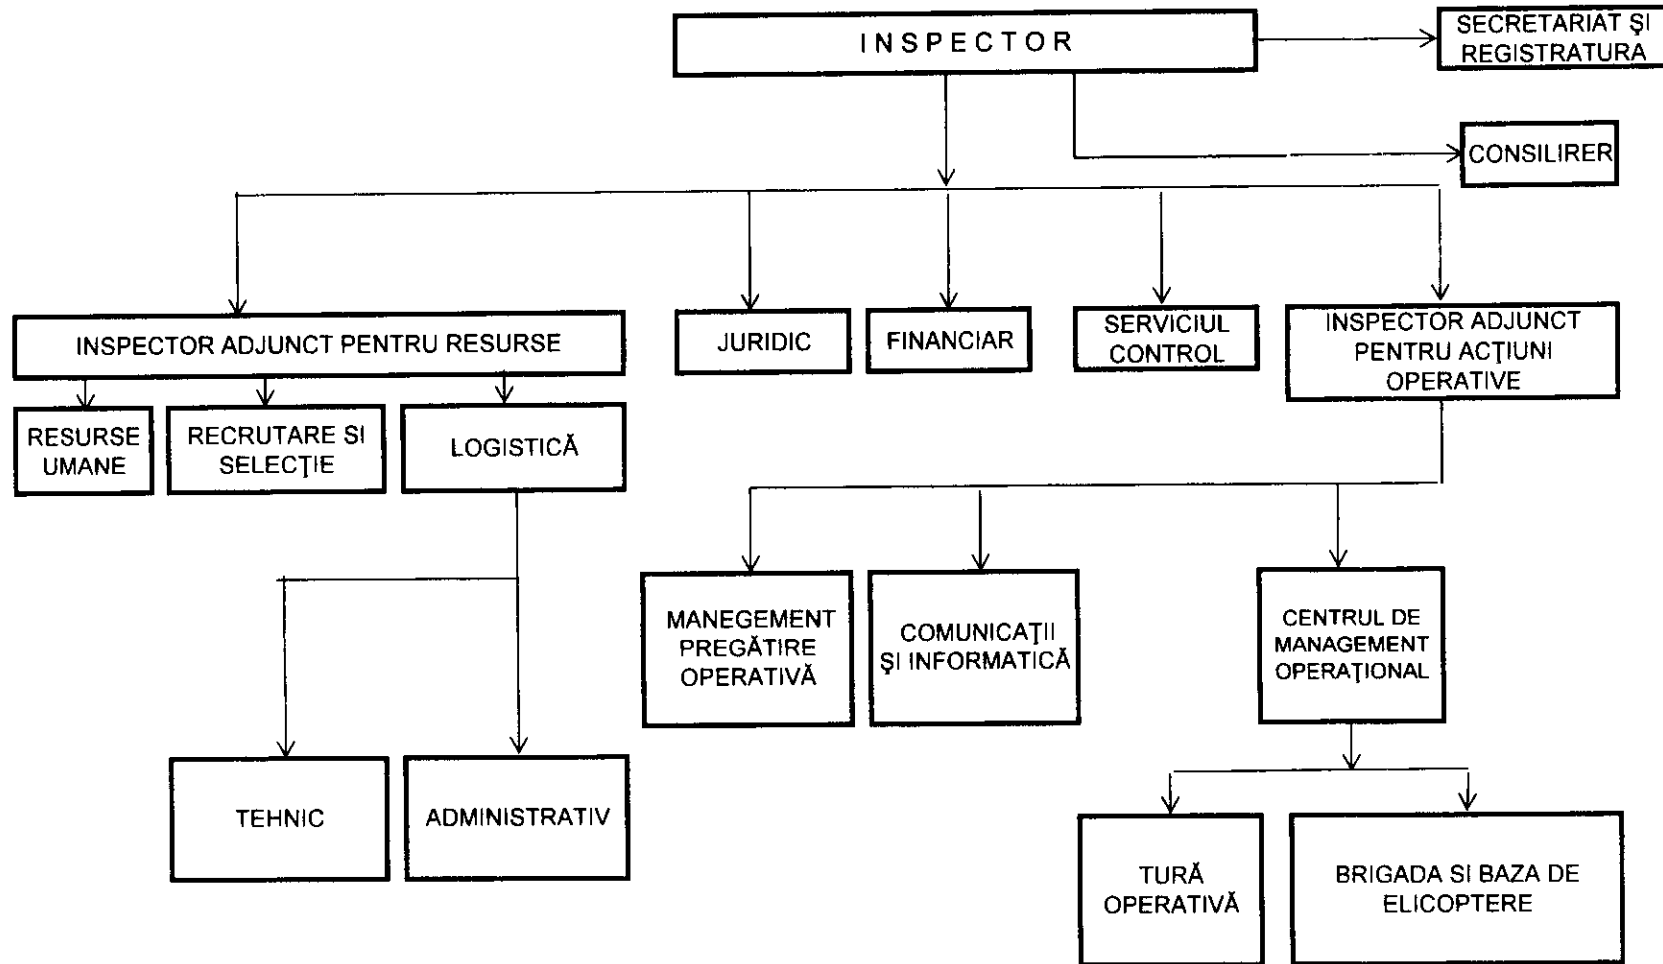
INSPECTOR

SECRETARIAT ŞI REGISTRATURA

CONSILIRER

INSPECTOR ADJUNCT PENTRU RESURSE

JURIDIC

FINANCIAR

SERVICIUL CONTROL

INSPECTOR ADJUNCT PENTRU ACŢIUNI OPERATIVE

RESURSE UMANE

RECRUTARE SI SELECŢIE

LOGISTICĂ

MANEGEMENT PREGĂTIRE OPERATIVĂ

COMUNICAŢII ŞI INFORMATICĂ

CENTRUL DE MANAGEMENT OPERAŢIONAL

TEHNIC

ADMINISTRATIV

TURĂ OPERATIVĂ

BRIGADA SI BAZA DE ELICOPTERE